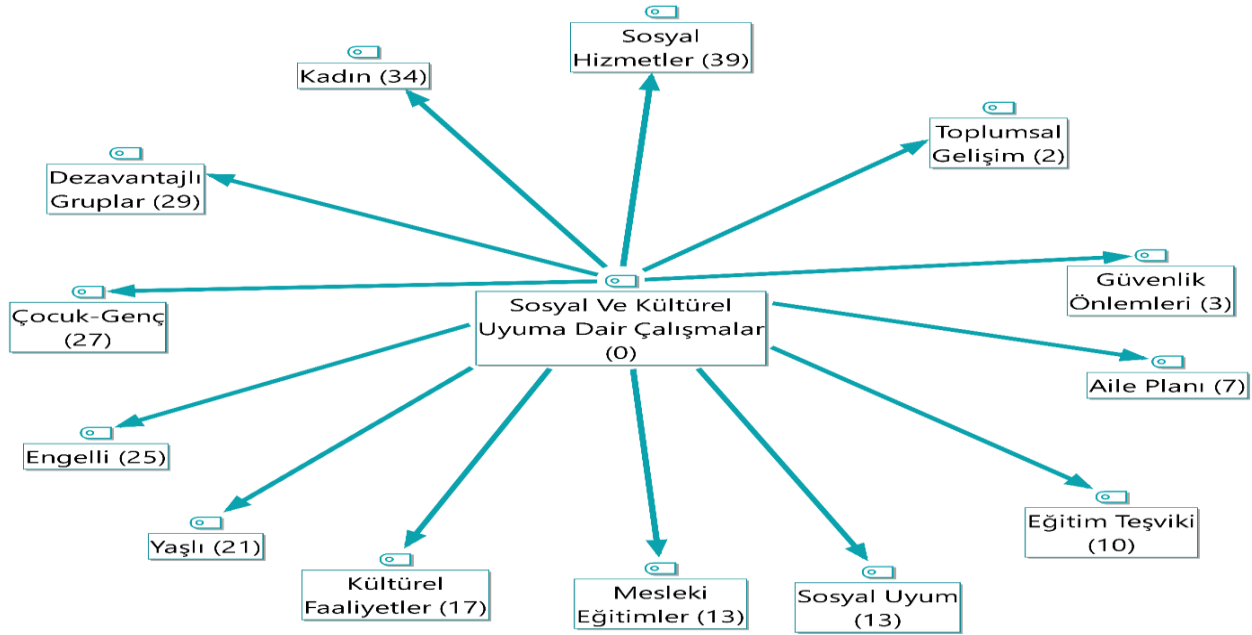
Sosyal Ve Kültürel Uyuma Dair Çalışmalar (0)

Sosyal Hizmetler (39)

Kadın (34)

Toplumsal Gelişim (2)

Dezavantajlı Gruplar (29)

Güvenlik Önlemleri (3)

Çocuk-Genç (27)

Aile Planı (7)

Engelli (25)

Eğitim Teşviki (10)

Yaşlı (21)

Kültürel Faaliyetler (17)

Mesleki Eğitimler (13)

Sosyal Uyum (13)